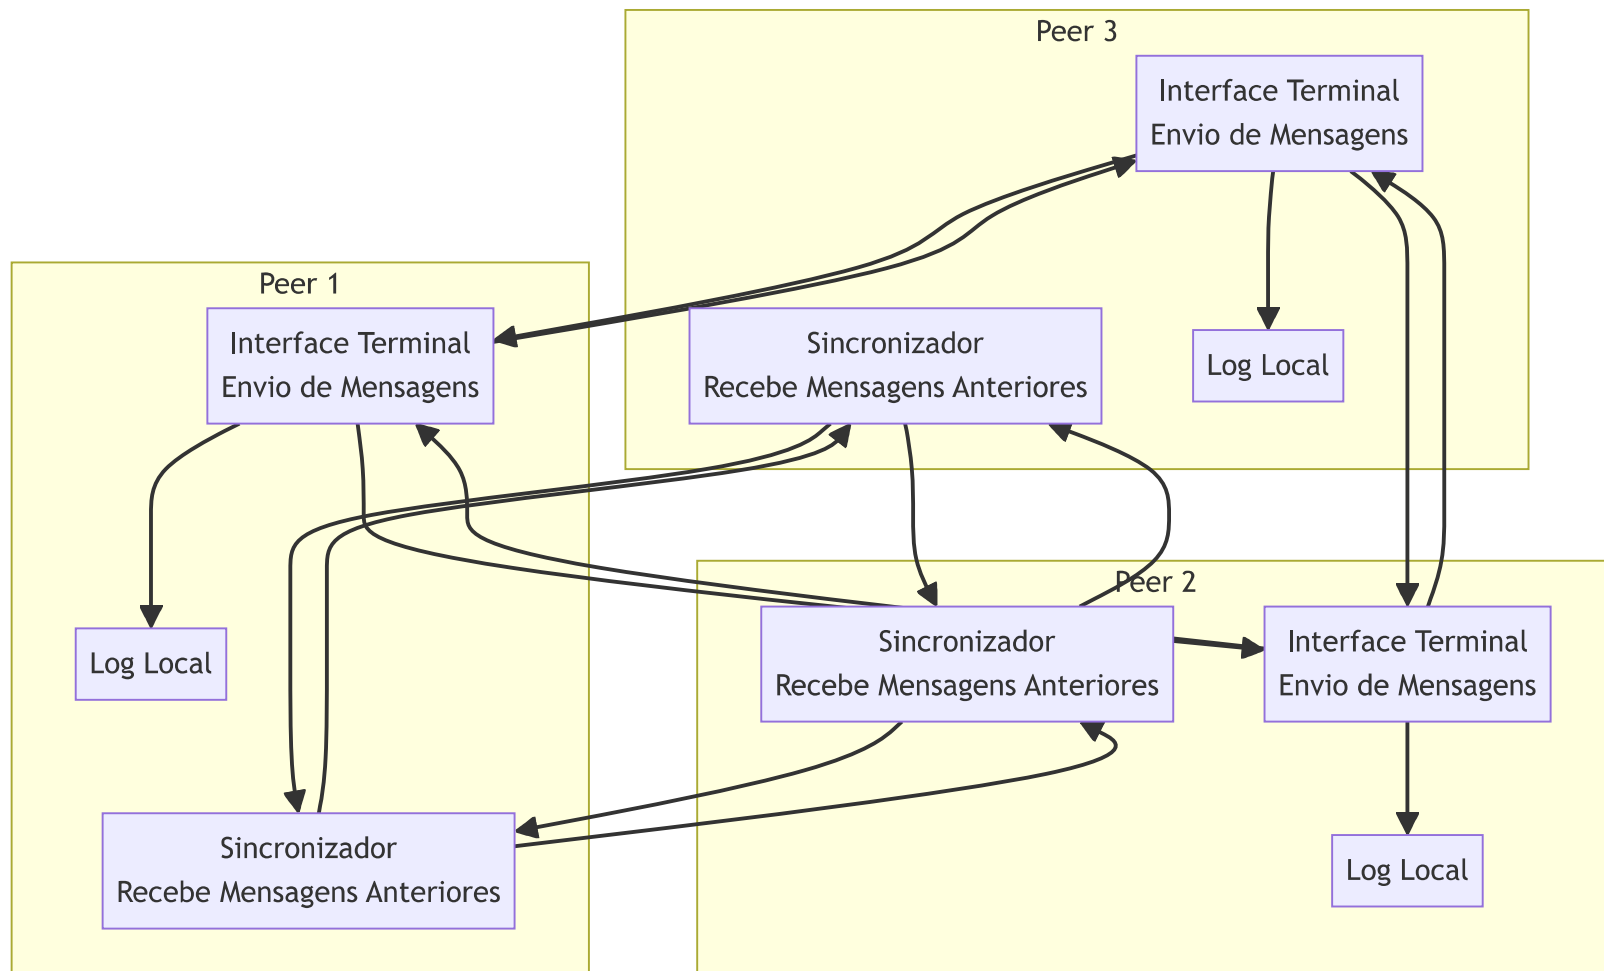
Peer 3

Interface Terminal
Envio de Mensagens

Sincronizador
Recebe Mensagens Anteriores

Log Local

Peer 1

Interface Terminal
Envio de Mensagens

Log Local

Sincronizador
Recebe Mensagens Anteriores

Peer 2

Sincronizador
Recebe Mensagens Anteriores

Interface Terminal
Envio de Mensagens

Log Local